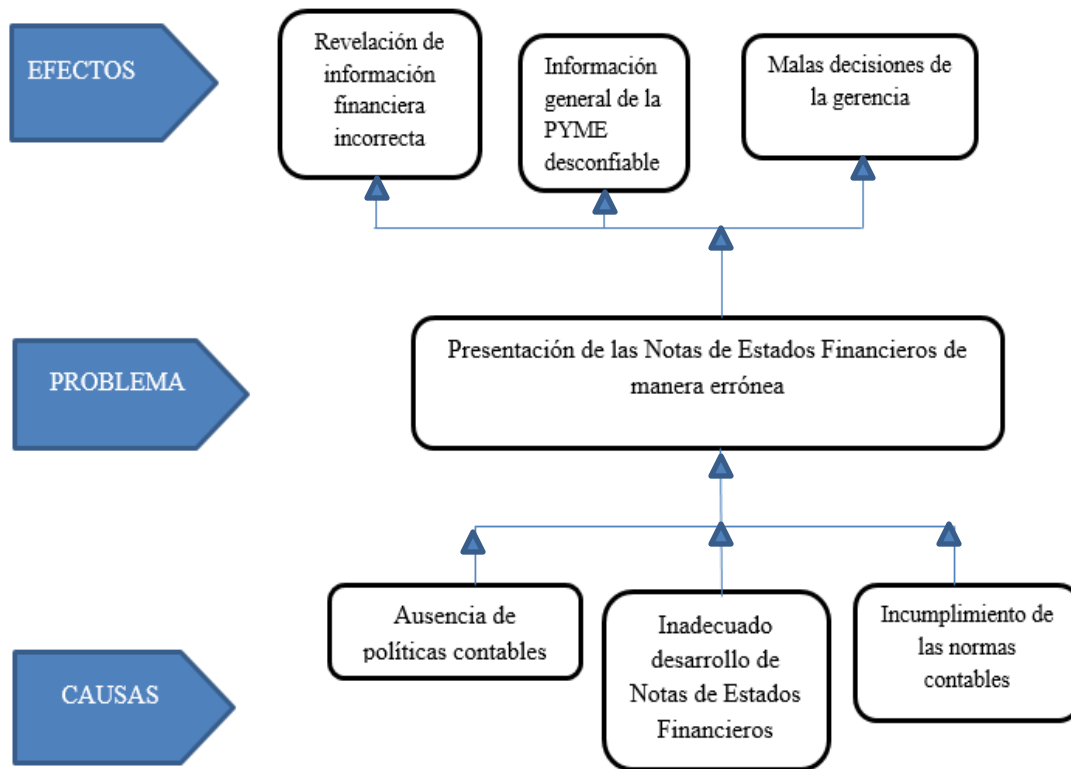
EFECTOS

Revelación de información financiera incorrecta

Información general de la PYME desconfiable

Malas decisiones de la gerencia

PROBLEMA

Presentación de las Notas de Estados Financieros de manera errónea

CAUSAS

Ausencia de políticas contables

Inadecuado desarrollo de Notas de Estados Financieros

Incumplimiento de las normas contables